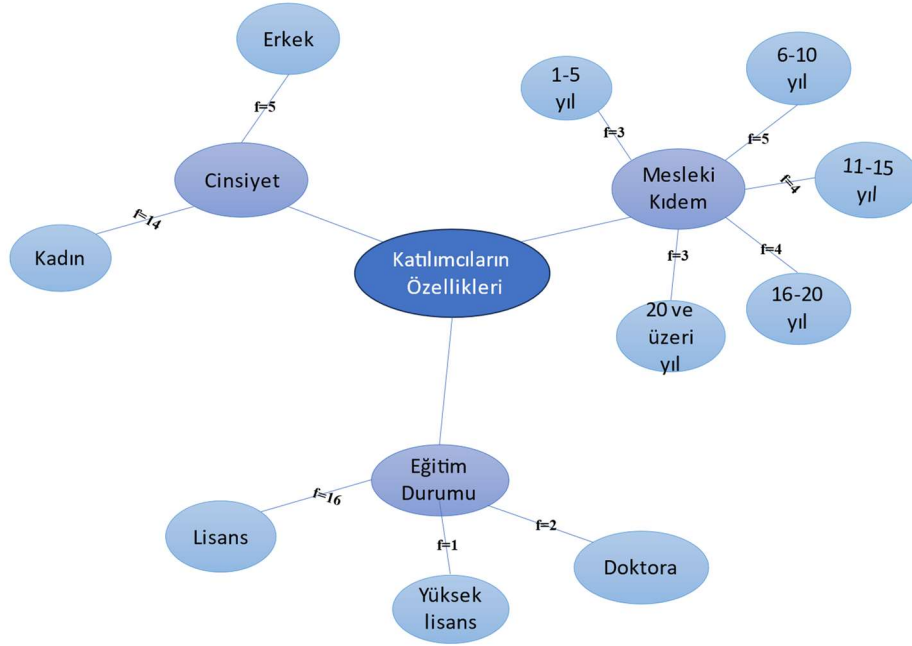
Katılımcıların Özellikleri

Cinsiyet

Erkek

f=5

Kadın

f=14

Mesleki Kıdem

1-5 yıl

f=3

6-10 yıl

f=5

11-15 yıl

f=4

16-20 yıl

f=4

20 ve üzeri yıl

f=3

Eğitim Durumu

Lisans

f=16

Yüksek lisans

f=1

Doktora

f=2